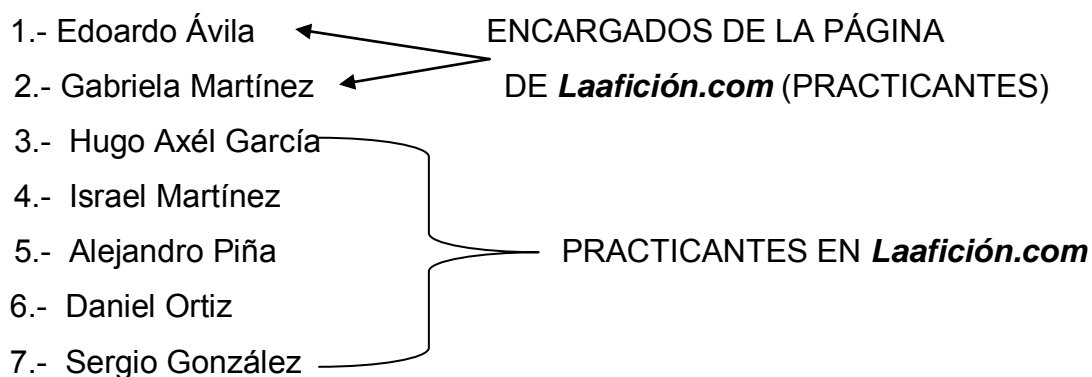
1.- Edoardo Ávila
2.- Gabriela Martínez

ENCARGADOS DE LA PÁGINA DE ***Laafición.com*** (PRACTICANTES)

3.- Hugo Axél García
4.- Israel Martínez
5.- Alejandro Piña
6.- Daniel Ortiz
7.- Sergio González

PRACTICANTES EN ***Laafición.com***